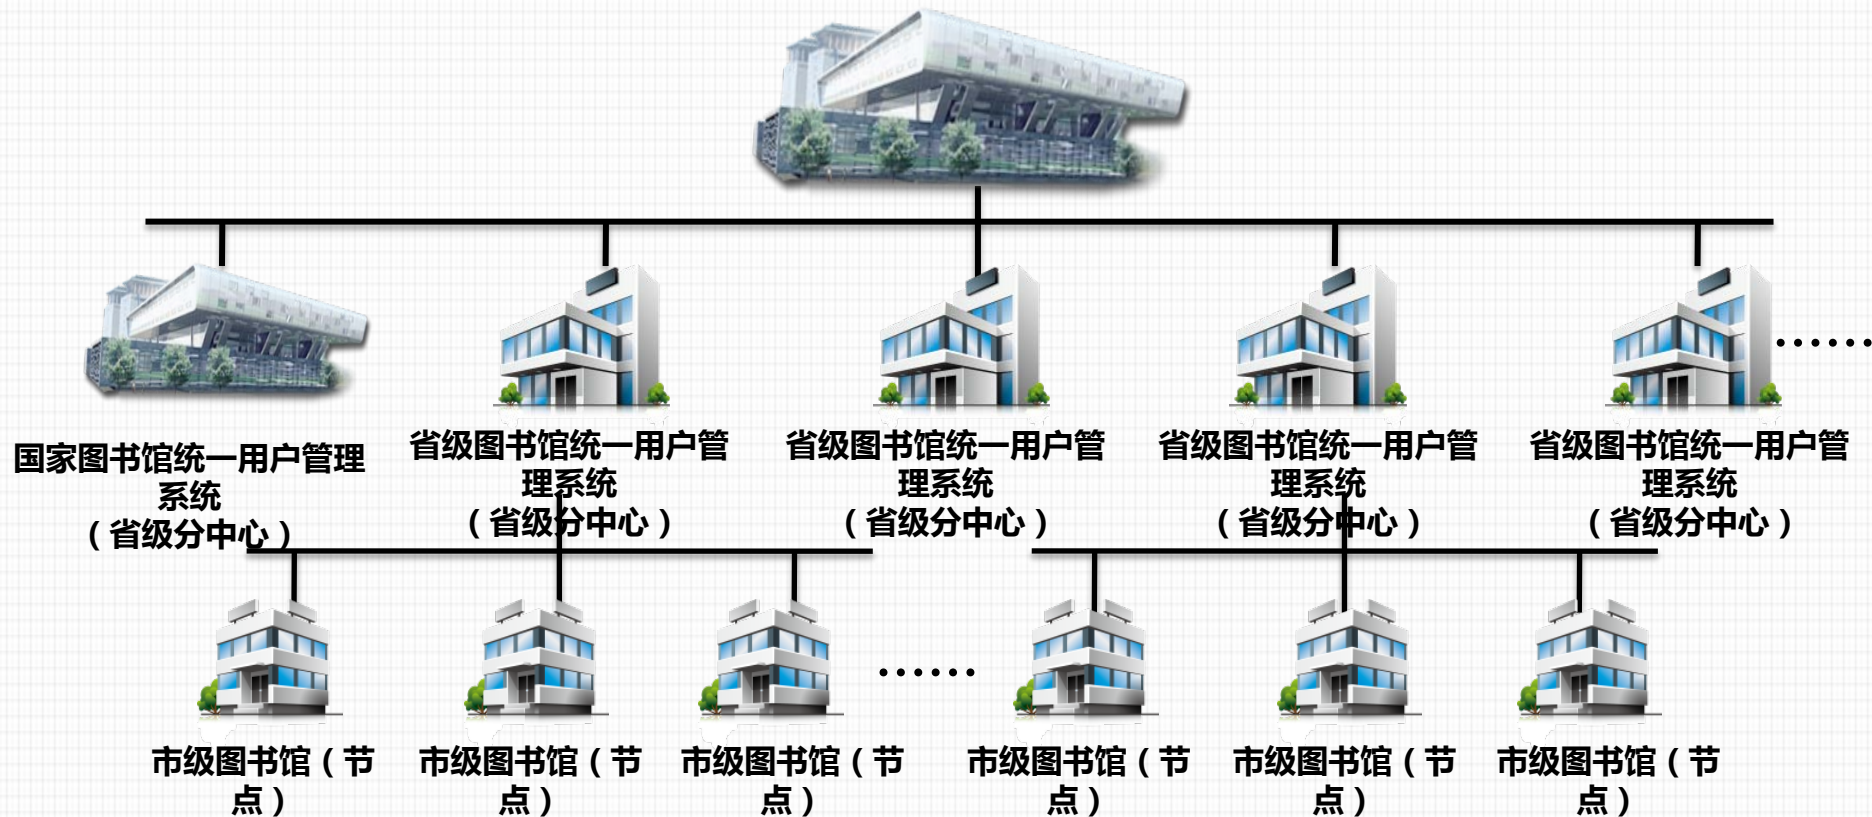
国家图书馆统一用户管理系统
（省级分中心）

省级图书馆统一用户管理系统
（省级分中心）

省级图书馆统一用户管理系统
（省级分中心）

省级图书馆统一用户管理系统
（省级分中心）

省级图书馆统一用户管理系统
（省级分中心）

……

市级图书馆（节点）

市级图书馆（节点）

市级图书馆（节点）

……

市级图书馆（节点）

市级图书馆（节点）

市级图书馆（节点）